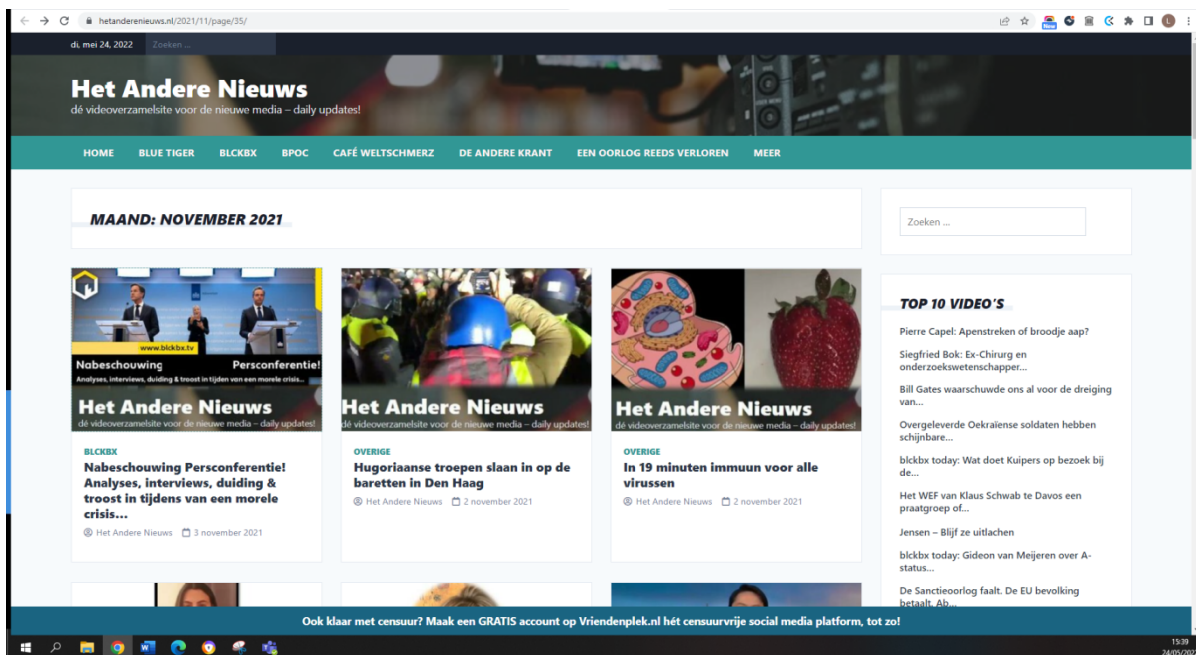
hetanderenieuws.nl/2021/11/page/35/

di, mei 24, 2022 Zoeken ...

Het Andere Nieuws
dé videoverzamelsite voor de nieuwe media – daily updates!

HOME BLUE TIGER BLCKBX BPOC CAFÉ WELTSCHMERZ DE ANDERE KRANT EEN OORLOG REEDS VERLOREN MEER

MAAND: NOVEMBER 2021

Zoeken ...

www.blckbx.tv
Nabeschouwing Persconferentie!
Analyses, interviews, duiding & troost in tijden van een morele crisis...
Het Andere Nieuws
dé videoverzamelsite voor de nieuwe media – daily updates!

BLCKBX
Nabeschouwing Persconferentie! Analyses, interviews, duiding & troost in tijdens van een morele crisis...
Het Andere Nieuws 3 november 2021

Het Andere Nieuws
dé videoverzamelsite voor de nieuwe media – daily updates!

OVERIGE
Hugoriaanse troepen slaan in op de baretten in Den Haag
Het Andere Nieuws 2 november 2021

Het Andere Nieuws
dé videoverzamelsite voor de nieuwe media – daily updates!

OVERIGE
In 19 minuten immuun voor alle virussen
Het Andere Nieuws 2 november 2021

TOP 10 VIDEO'S
Pierre Capel: Apenstreken of broodje aap?
Siegfried Bok: Ex-Chirurg en onderzoekswetenschapper...
Bill Gates waarschuwde ons al voor de dreiging van...
Overgeleverde Oekraïense soldaten hebben schijnbare...
blckbx today: Wat doet Kuipers op bezoek bij de...
Het WEF van Klaus Schwab te Davos een praatgroep of...
Jensen – Blijf ze uitlachen
blckbx today: Gideon van Meijeren over A-status...
De Sanctieoorlog faalt. De EU bevolking betaalt. Ab...

Ook klaar met censuur? Maak een GRATIS account op Vriendenplek.nl hét censuurvrije social media platform, tot zo!

15:39
24/05/202